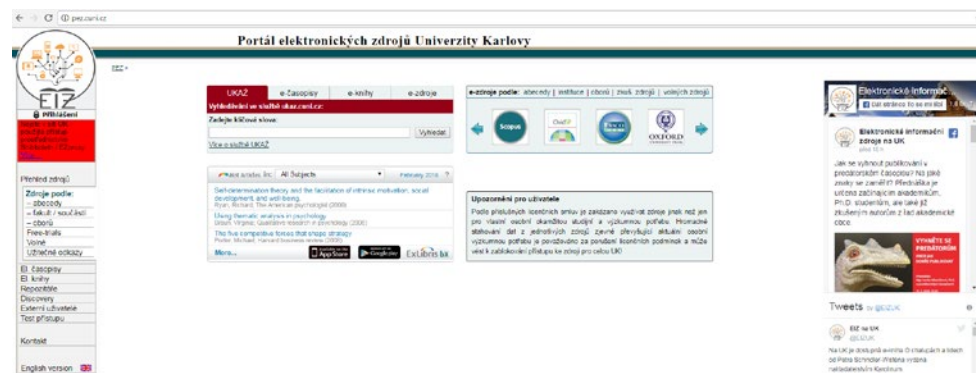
← → C ⓘ pez.cuni.cz

Portál elektronických zdrojů Univerzity Karlovy

EIZ

🔒 Přihlášení

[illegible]

EIZ »

UKAŽ | e-časopisy | e-knihy | e-zdroje

Vyhledávání ve službě ukaz.cuni.cz:

Zadejte klíčové slovo:

Vyhledat

Více o službě UKAŽ

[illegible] All Subjects February 2018

Self-determination theory and the facilitation of intrinsic motivation, social development, and well-being.
Ryan, Richard. The American psychologist (2000)

Using thematic analysis in psychology.
Braun, Virginia. Qualitative research in psychology (2006)

The five competitive forces that shape strategy
Porter, Michael. Harvard business review (2008)

More... App Store Google play ExLibris bX

e-zdroje podle: abecedy | instituce | oborů | zkrat. zdrojů | volných zdrojů

Scopus OXFORD

Upozornění pro uživatele

Podle příslušných licenčních smluv je zakázáno využívat zdroje jinak než jen pro vlastní osobní okamžitou studijní a výzkumnou potřebu. Hromadné stahování dat z jednotlivých zdrojů zjevně přesahující aktuální osobní výzkumnou potřebu je považováno za porušení licenčních podmínek a může vést k zablokování přístupu ke zdroji pro celou UK!

Přehled zdrojů
Zdroje podle:
- abecedy
- fakult / součástí
- oborů
Free-trials
Volné
Užitečné odkazy
El. časopisy
El. knihy
Repozitáře
Discovery
Externí uživatelé
Test přístupu

Kontakt

English version

Elektronické informační
Elektronické informační zdroje na UK
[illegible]

Jak se vyhnout publikování v predátorském časopisu? Na jaké znaky se zaměřit? Přednáška je určena začínajícím akademikům, Ph.D. studentům, ale také již zkušeným autorům z řad akademické obce.

VYHNĚTE SE PREDÁTORŮM

Tweets by @EIZUK

EIZ na UK
@EIZUK

Na UK je dostupná eventa O chalupářích a lidech od Petra Schindler-Wisteina vydaná nakladatelstvím Karolinum